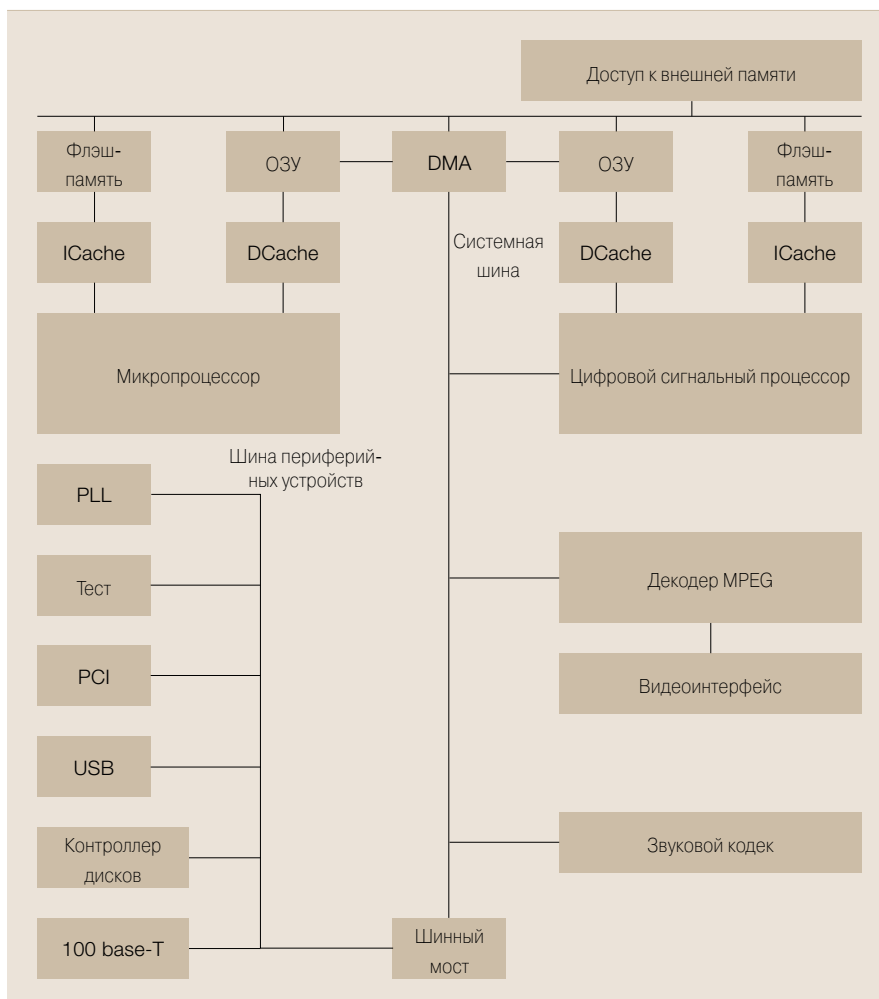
Доступ к внешней памяти

Флэш-память

ОЗУ

DMA

ОЗУ

Флэш-память

ICache

DCache

Системная шина

DCache

ICache

Микропроцессор

Цифровой сигнальный процессор

Шина периферийных устройств

PLL

Тест

Декодер MPEG

PCI

Видеоинтерфейс

USB

Контроллер дисков

Звуковой кодек

100 base-T

Шинный мост